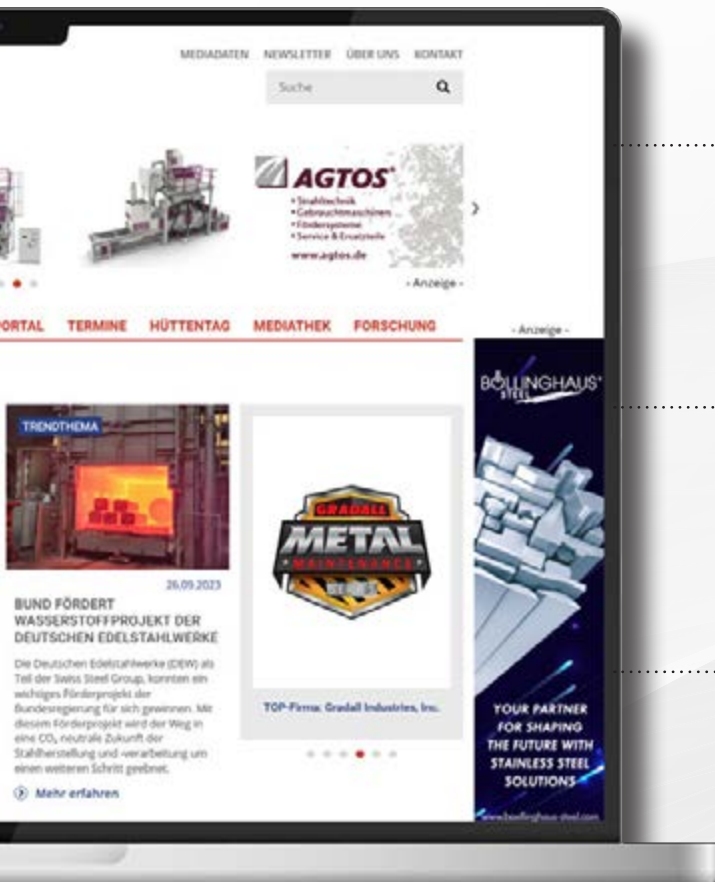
MEDIADATEN NEWSLETTER ÜBER UNS KONTAKT

Suche

AGTOS
• Strahltechnik
• Gebrauchtmaschinen
• Fördersysteme
• Service & Ersatzteile
www.agtos.de

- Anzeige -

PORTAL TERMINE HÜTTENTAG MEDIATHEK FORSCHUNG

- Anzeige -

TRENDTHEMA

26.09.2023

BUND FÖRDERT WASSERSTOFFPROJEKT DER DEUTSCHEN EDELSTAHLWERKE

Die Deutschen Edelstahlwerke (DEW) als Teil der Swiss Steel Group, konnten ein wichtiges Förderprojekt der Bundesregierung für sich gewinnen. Mit diesem Förderprojekt wird der Weg in eine $CO_2$ neutrale Zukunft der Stahlherstellung und -verarbeitung um einen weiteren Schritt geebnet.

Mehr erfahren

GRADALL METAL MAINTENANCE

TOP-Firma: Gradall Industries, Inc.

BÖLLINGHAUS STEEL

YOUR PARTNER FOR SHAPING THE FUTURE WITH STAINLESS STEEL SOLUTIONS

www.boellinghaus-steel.com